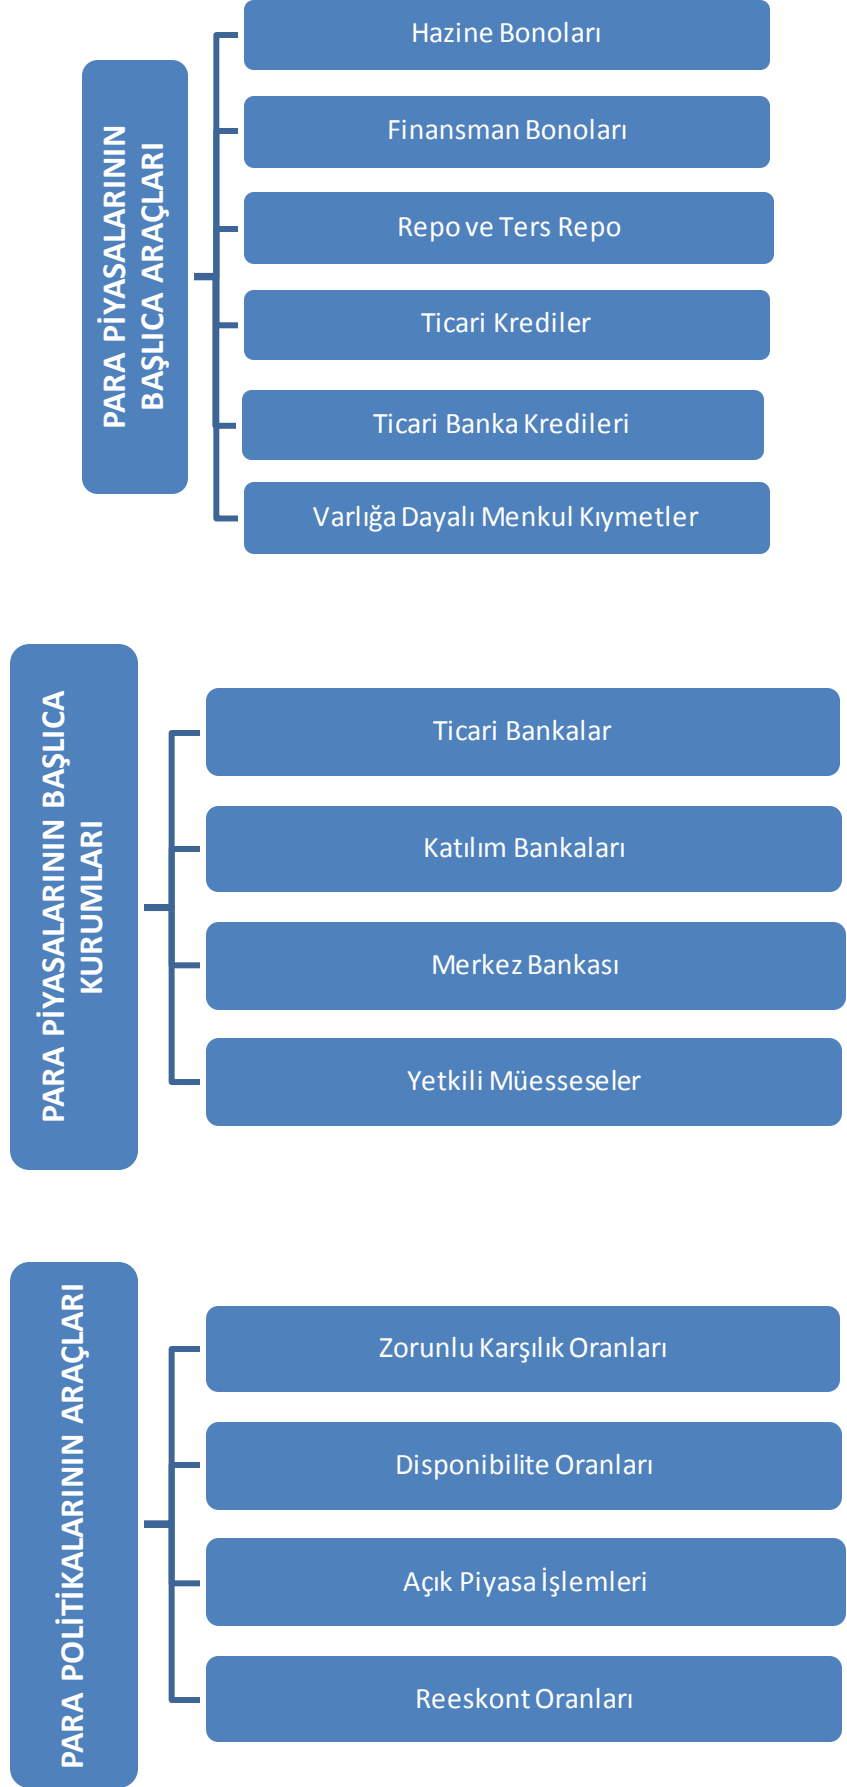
PARA PİYASALARININ BAŞLICA ARAÇLARI

Hazine Bonoları

Finansman Bonoları

Repo ve Ters Repo

Ticari Krediler

Ticari Banka Kredileri

Varlığa Dayalı Menkul Kıymetler

PARA PİYASALARININ BAŞLICA KURUMLARI

Ticari Bankalar

Katılım Bankaları

Merkez Bankası

Yetkili Müesseseler

PARA POLİTİKALARININ ARAÇLARI

Zorunlu Karşılık Oranları

Disponibilite Oranları

Açık Piyasa İşlemleri

Reeskont Oranları